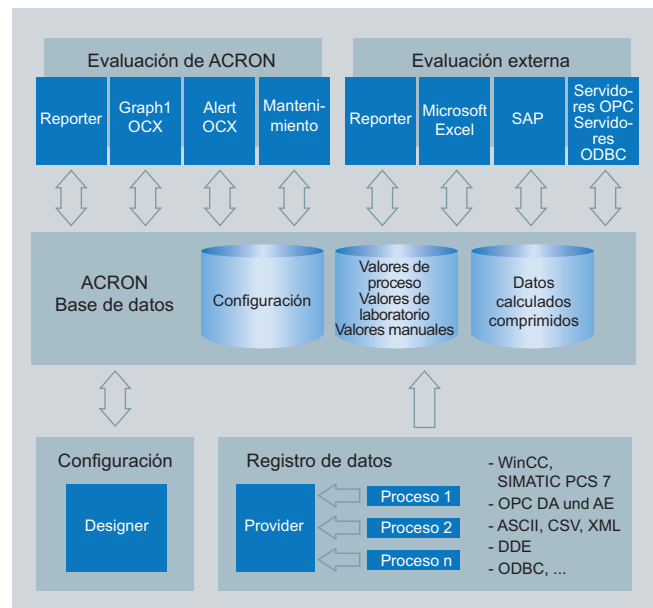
Evaluación de ACRON

Reporter

Graph1 OCX

Alert OCX

Mantenimiento

Evaluación externa

Reporter

Microsoft Excel

SAP

Servidores OPC Servidores ODBC

ACRON Base de datos

Configuración

Valores de proceso Valores de laboratorio Valores manuales

Datos calculados comprimidos

Configuración

Designer

Registro de datos

Provider

Proceso 1

Proceso 2

Proceso n

- WinCC, SIMATIC PCS 7
- OPC DA und AE
- ASCII, CSV, XML
- DDE
- ODBC, ...